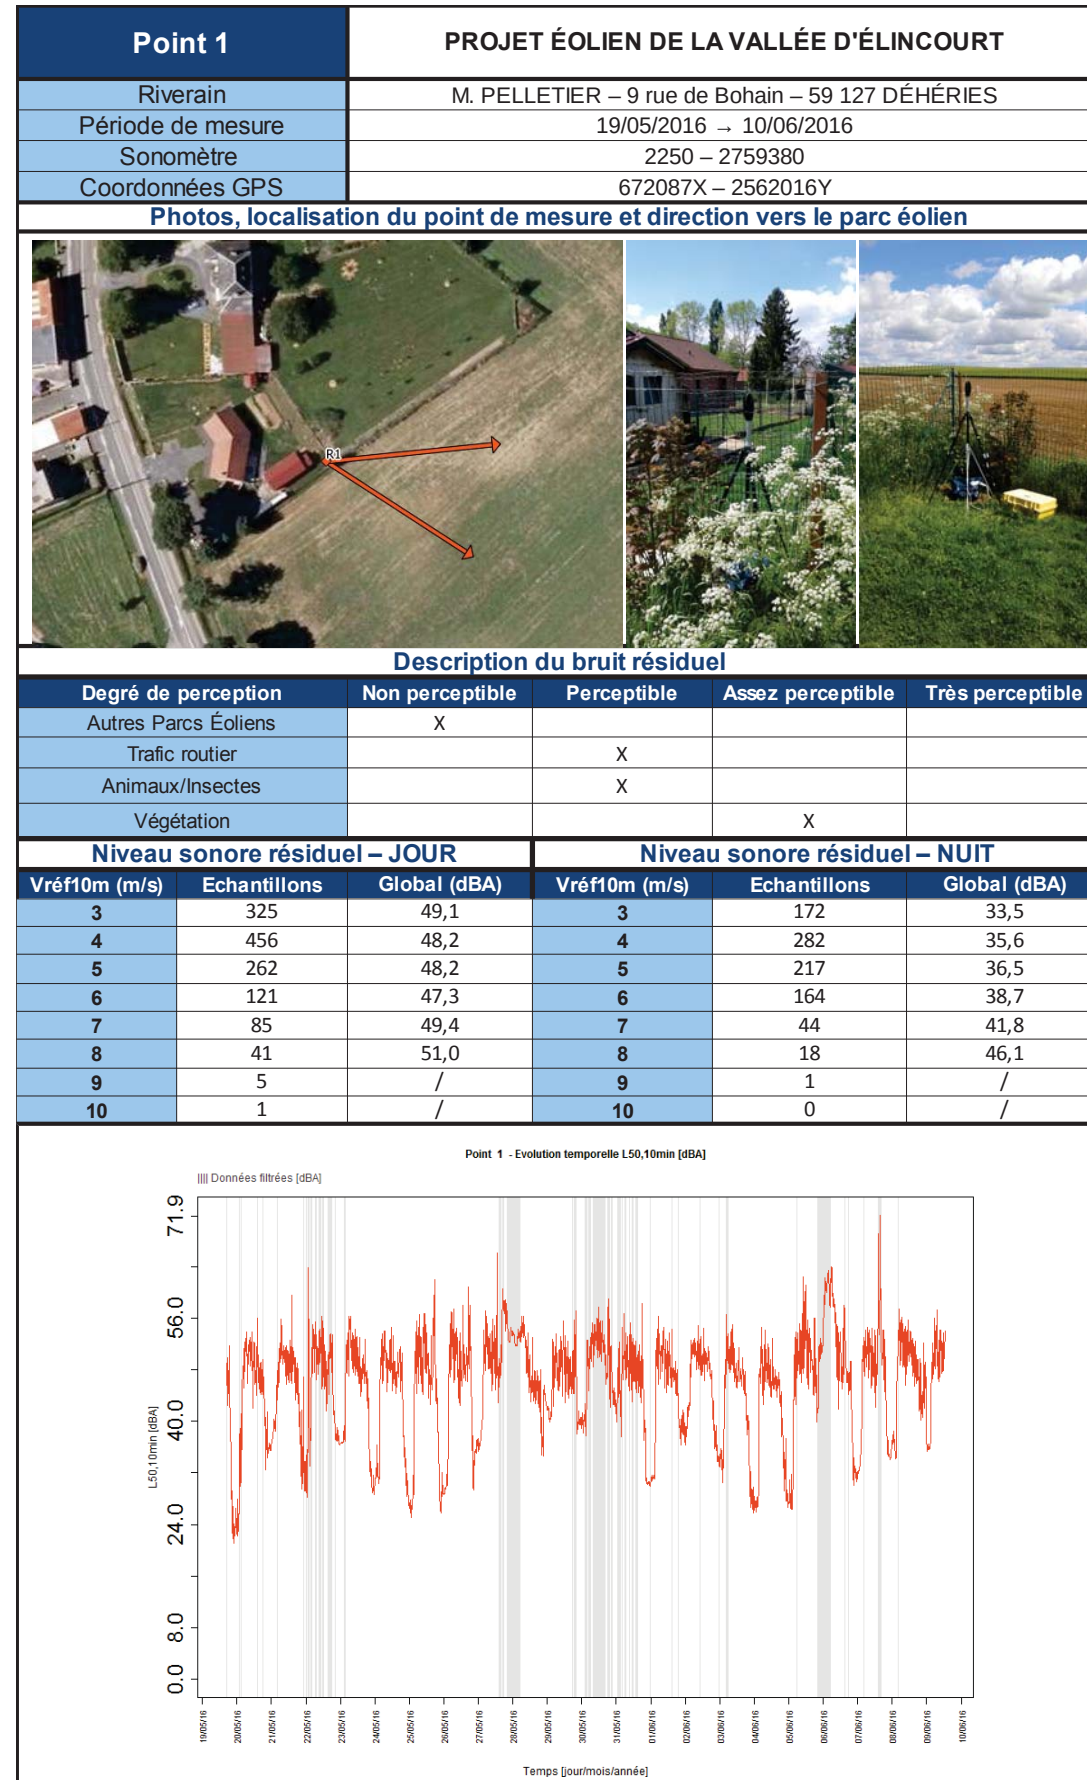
| Point 1 | PROJET ÉOLIEN DE LA VALLÉE D'ÉLINCOURT |
|---|---|
| Riverain | M. PELLETIER – 9 rue de Bohain – 59 127 DÉHÉRIES |
| Période de mesure | 19/05/2016 → 10/06/2016 |
| Sonomètre | 2250 – 2759380 |
| Coordonnées GPS | 672087X – 2562016Y |

Photos, localisation du point de mesure et direction vers le parc éolien

R1

Description du bruit résiduel

| Degré de perception | Non perceptible | Perceptible | Assez perceptible | Très perceptible |
|---|---|---|---|---|
| Autres Parcs Éoliens | X | | | |
| Trafic routier | | X | | |
| Animaux/Insectes | | X | | |
| Végétation | | | X | |

Niveau sonore résiduel – JOUR

| Vréf10m (m/s) | Echantillons | Global (dBA) |
|---|---|---|
| 3 | 325 | 49,1 |
| 4 | 456 | 48,2 |
| 5 | 262 | 48,2 |
| 6 | 121 | 47,3 |
| 7 | 85 | 49,4 |
| 8 | 41 | 51,0 |
| 9 | 5 | / |
| 10 | 1 | / |

Niveau sonore résiduel – NUIT

| Vréf10m (m/s) | Echantillons | Global (dBA) |
|---|---|---|
| 3 | 172 | 33,5 |
| 4 | 282 | 35,6 |
| 5 | 217 | 36,5 |
| 6 | 164 | 38,7 |
| 7 | 44 | 41,8 |
| 8 | 18 | 46,1 |
| 9 | 1 | / |
| 10 | 0 | / |

Point 1 - Evolution temporelle L50,10min [dBA]

|||| Données filtrées [dBA]

L50,10min [dBA]

71.9
56.0
40.0
24.0
8.0
0.0

19/05/16 20/05/16 21/05/16 22/05/16 23/05/16 24/05/16 25/05/16 26/05/16 27/05/16 28/05/16 29/05/16 30/05/16 31/05/16 01/06/16 02/06/16 03/06/16 04/06/16 05/06/16 06/06/16 07/06/16 08/06/16 09/06/16 10/06/16

Temps [jour/mois/année]